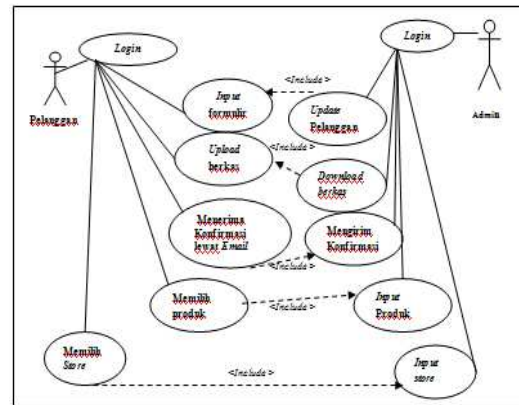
Login

Login

Pelanggan

Admin

<Include >

Input formulir

Update Pelanggan

Upload berkas

<Include >

Download berkas

Menerima Konfirmasi lewat Email

Mengirim Konfirmasi

<Include >

Memilih produk

<Include >

Input Produk

Memilih Store

<Include >

Input store